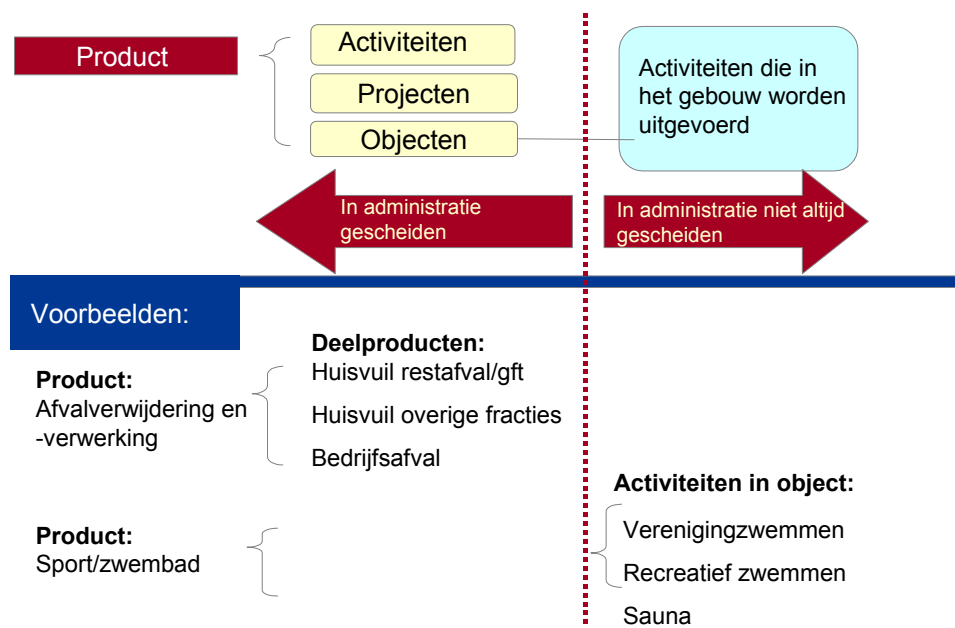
Product

Activiteiten

Projecten

Objecten

Activiteiten die in het gebouw worden uitgevoerd

In administratie gescheiden

In administratie niet altijd gescheiden

Voorbeelden:

Product:
Afvalverwijdering en -verwerking

Deelproducten:
Huisvuil restafval/gft

Huisvuil overige fracties

Bedrijfsafval

Activiteiten in object:

Product:
Sport/zwembad

Verenigingzwemmen

Recreatief zwemmen

Sauna